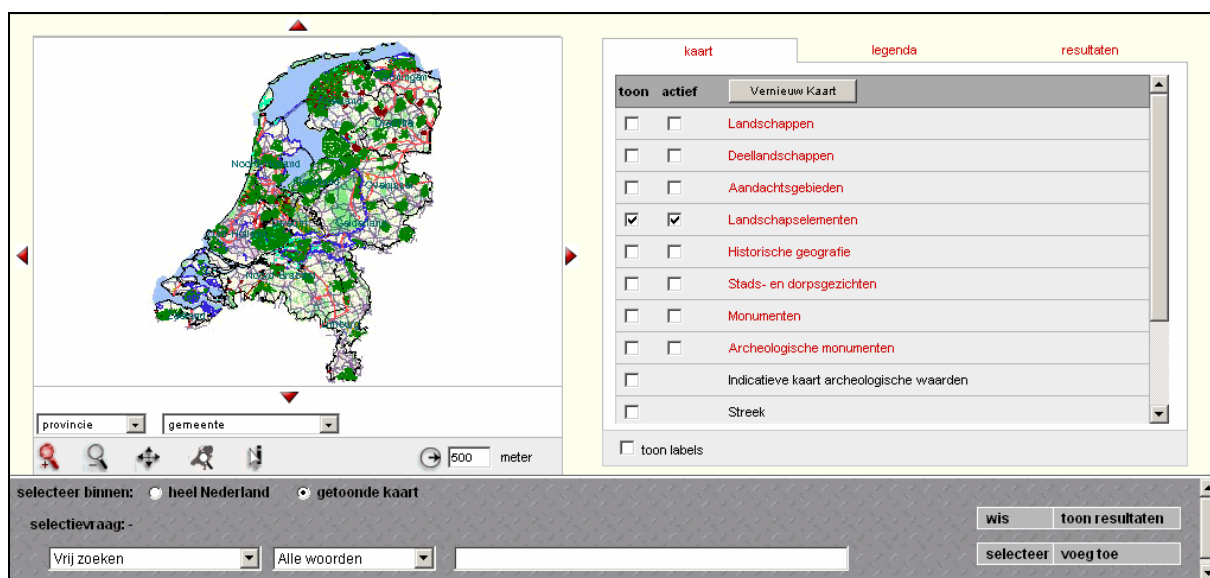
Noord-Holland

provincie
gemeente

500 meter

kaart
legenda
resultaten

| toon | actief | Vernieuw Kaart |
|---|---|---|
| ☐ | ☐ | Landschappen |
| ☐ | ☐ | Deellandschappen |
| ☐ | ☐ | Aandachtsgebieden |
| ☑ | ☑ | Landschapselementen |
| ☐ | ☐ | Historische geografie |
| ☐ | ☐ | Stads- en dorpsgezichten |
| ☐ | ☐ | Monumenten |
| ☐ | ☐ | Archeologische monumenten |
| ☐ | | Indicatieve kaart archeologische waarden |
| ☐ | | Streek |

toon labels

selecteer binnen: heel Nederland getoonde kaart

selectievraag: -

wis
toon resultaten
selecteer
voeg toe

Vrij zoeken
Alle woorden